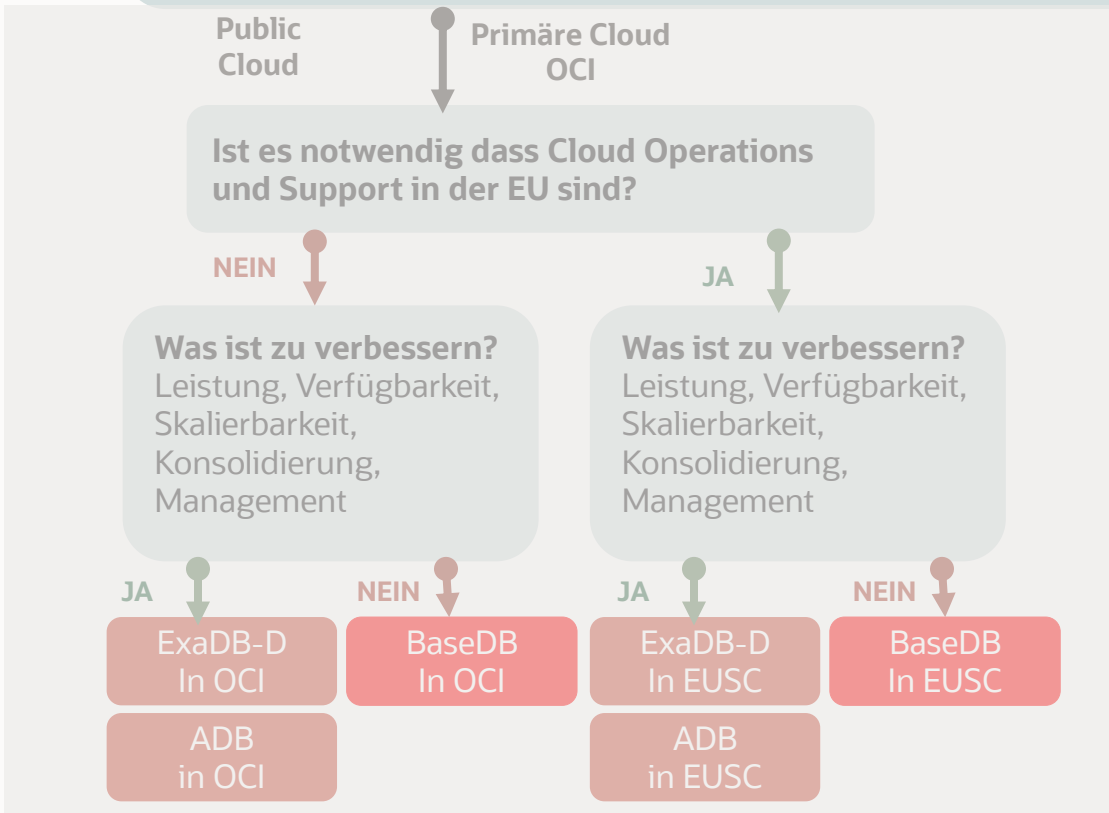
Public Cloud

Primäre Cloud OCI

Ist es notwendig dass Cloud Operations und Support in der EU sind?

NEIN

JA

Was ist zu verbessern?
Leistung, Verfügbarkeit, Skalierbarkeit, Konsolidierung, Management

Was ist zu verbessern?
Leistung, Verfügbarkeit, Skalierbarkeit, Konsolidierung, Management

JA

NEIN

JA

NEIN

ExaDB-D In OCI

BaseDB In OCI

ExaDB-D In EUSC

BaseDB In EUSC

ADB in OCI

ADB in EUSC